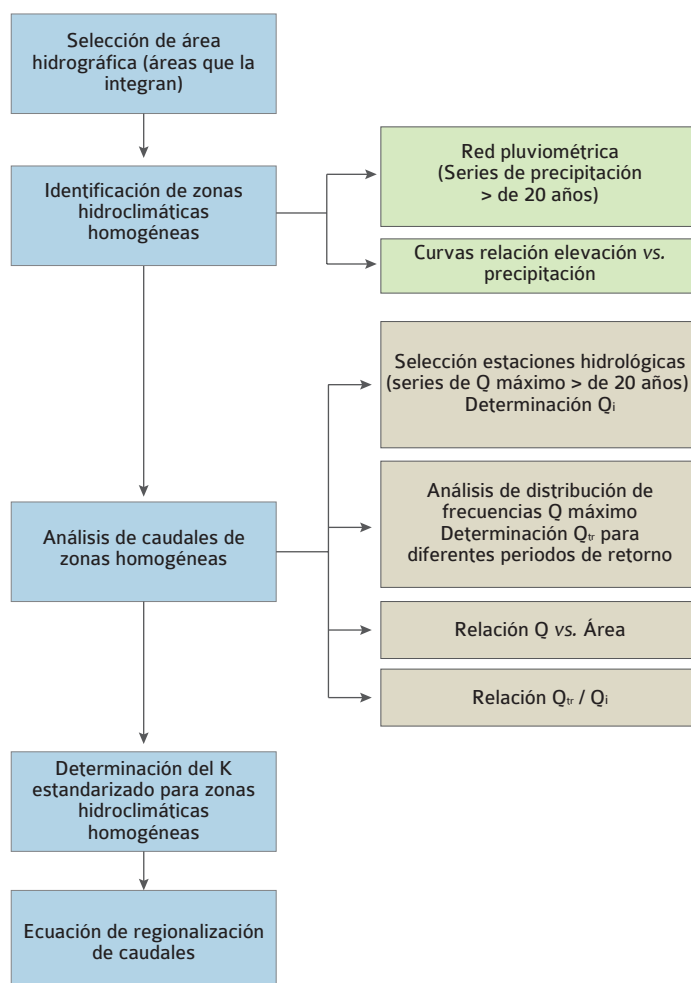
Selección de área hidrográfica (áreas que la integran)

Identificación de zonas hidroclimáticas homogéneas

Red pluviométrica (Series de precipitación > de 20 años)

Curvas relación elevación *vs.* precipitación

Selección estaciones hidrológicas (series de Q máximo > de 20 años) Determinación $Q_i$

Análisis de caudales de zonas homogéneas

Análisis de distribución de frecuencias Q máximo Determinación $Q_{tr}$ para diferentes periodos de retorno

Relación Q *vs.* Área

Relación $Q_{tr}$ / $Q_i$

Determinación del K estandarizado para zonas hidroclimáticas homogéneas

Ecuación de regionalización de caudales